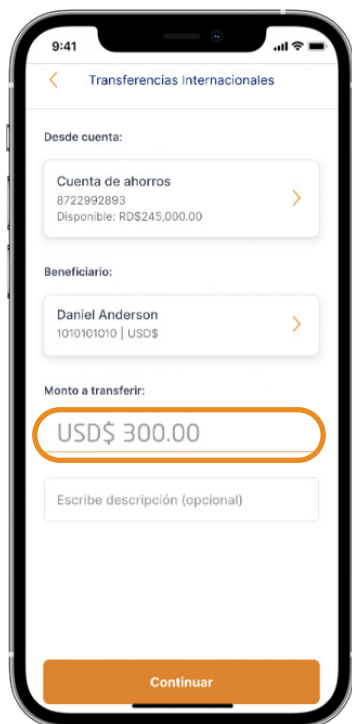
9:41

Transferencias Internacionales

Desde cuenta:

Cuenta de ahorros
8722992893
Disponible: RD$245,000.00

Beneficiario:

Daniel Anderson
1010101010 | USD$

Monto a transferir:

USD$ 300.00

Escribe descripción (opcional)

Continuar